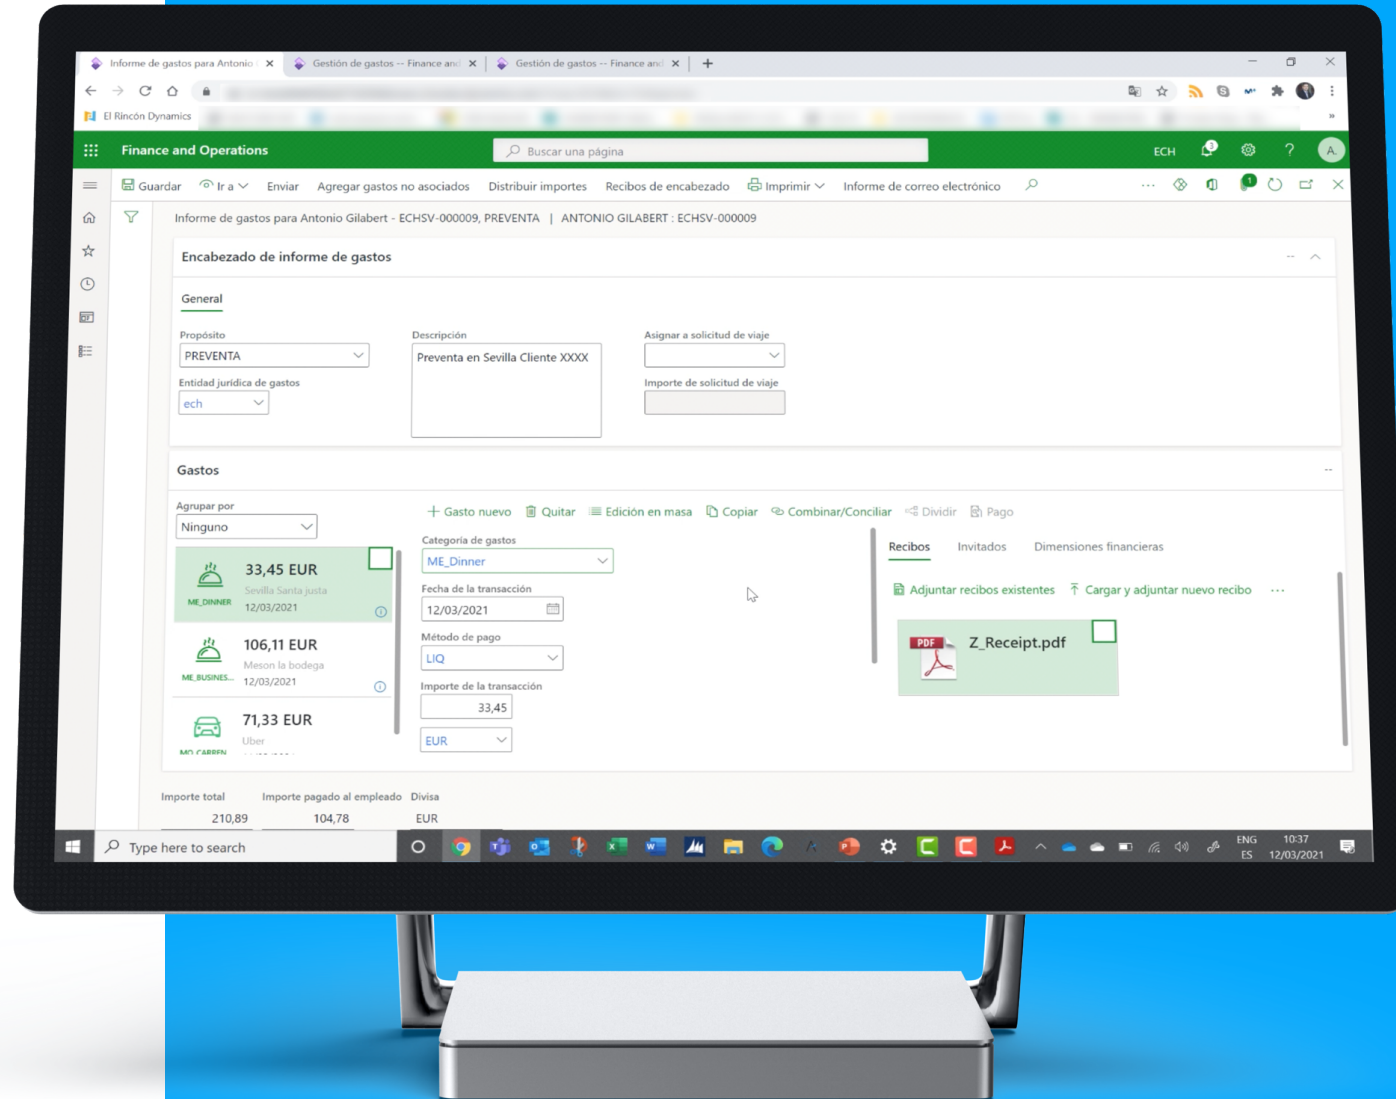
Informe de gastos para Antonio
Gestión de gastos -- Finance and
Gestión de gastos -- Finance and

El Rincón Dynamics

Finance and Operations
Buscar una página
ECH
A.

Guardar
Ir a
Enviar
Agregar gastos no asociados
Distribuir importes
Recibos de encabezado
Imprimir
Informe de correo electrónico

Informe de gastos para Antonio Gilabert - ECHSV-000009, PREVENTA | ANTONIO GILABERT : ECHSV-000009

Encabezado de informe de gastos

General

Propósito
PREVENTA
Entidad jurídica de gastos
ech
Descripción
Preventa en Sevilla Cliente XXXX
Asignar a solicitud de viaje
Importe de solicitud de viaje

Gastos

Agrupar por
Ninguno

ME_DINNER
33,45 EUR
Sevilla Santa justa
12/03/2021

ME_BUSINES...
106,11 EUR
Meson la bodega
12/03/2021

71,33 EUR
Uber

Gasto nuevo
Quitar
Edición en masa
Copiar
Combinar/Conciliar
Dividir
Pago

Categoría de gastos
ME_Dinner
Fecha de la transacción
12/03/2021
Método de pago
LIQ
Importe de la transacción
33,45
EUR

Recibos
Invitados
Dimensiones financieras

Adjuntar recibos existentes
Cargar y adjuntar nuevo recibo

PDF
Z_Receipt.pdf

Importe total
210,89
Importe pagado al empleado
104,78
Divisa
EUR

Type here to search
ENG
ES
10:37
12/03/2021